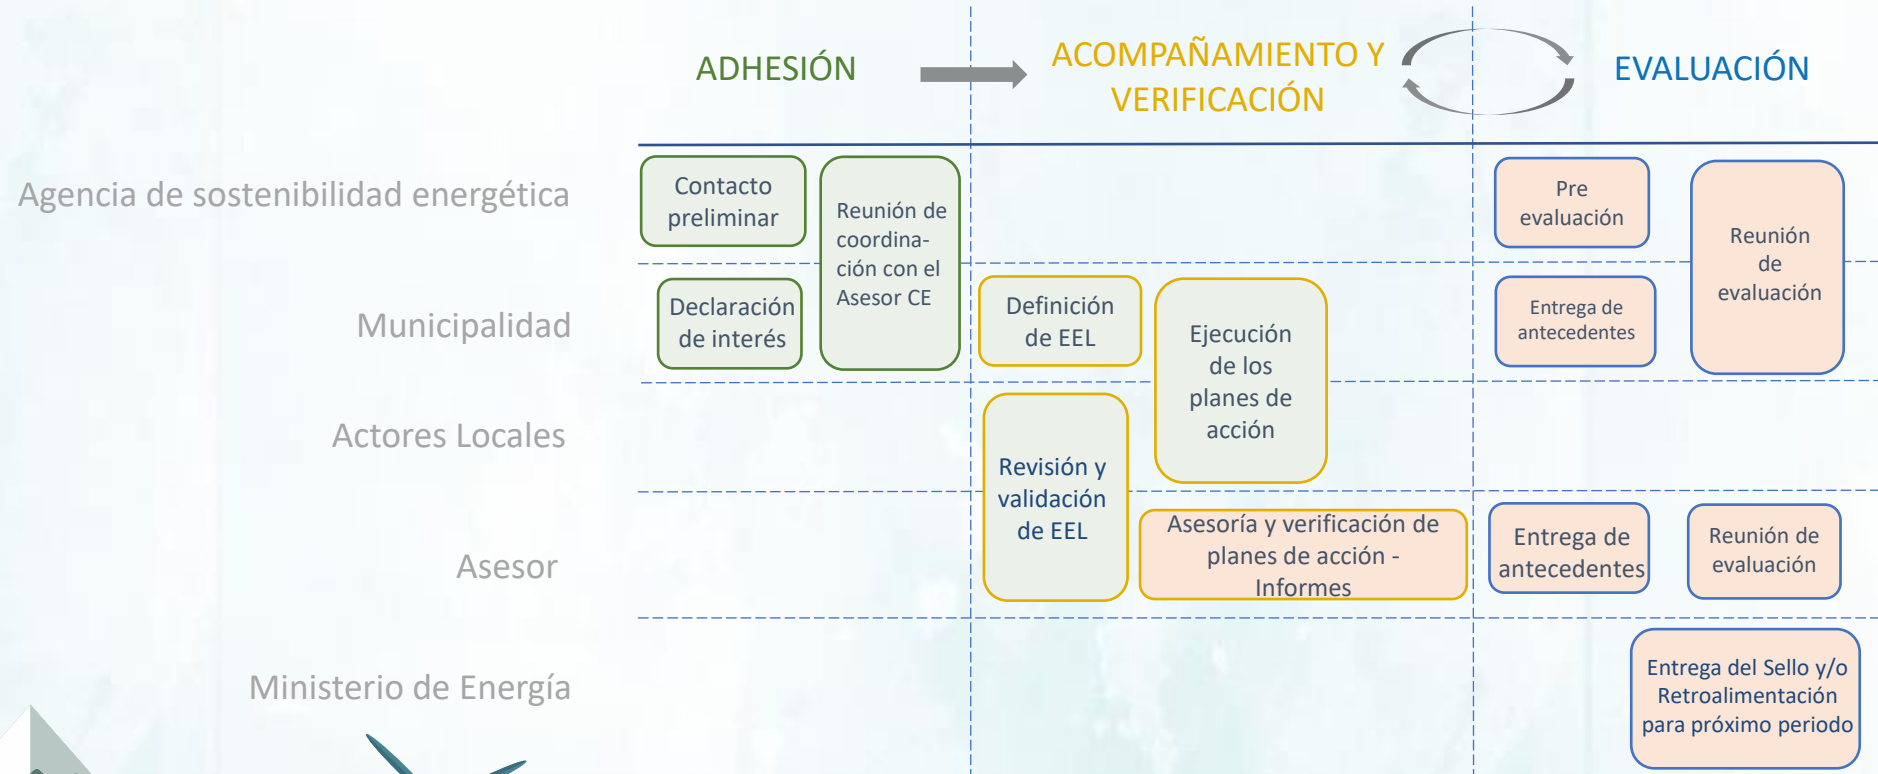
ADHESIÓN

ACOMPAÑAMIENTO Y VERIFICACIÓN

EVALUACIÓN

Agencia de sostenibilidad energética

Municipalidad

Actores Locales

Asesor

Ministerio de Energía

Contacto preliminar

Reunión de coordinación con el Asesor CE

Declaración de interés

Definición de EEL

Ejecución de los planes de acción

Revisión y validación de EEL

Asesoría y verificación de planes de acción - Informes

Pre evaluación

Entrega de antecedentes

Reunión de evaluación

Entrega de antecedentes

Reunión de evaluación

Entrega del Sello y/o Retroalimentación para próximo periodo